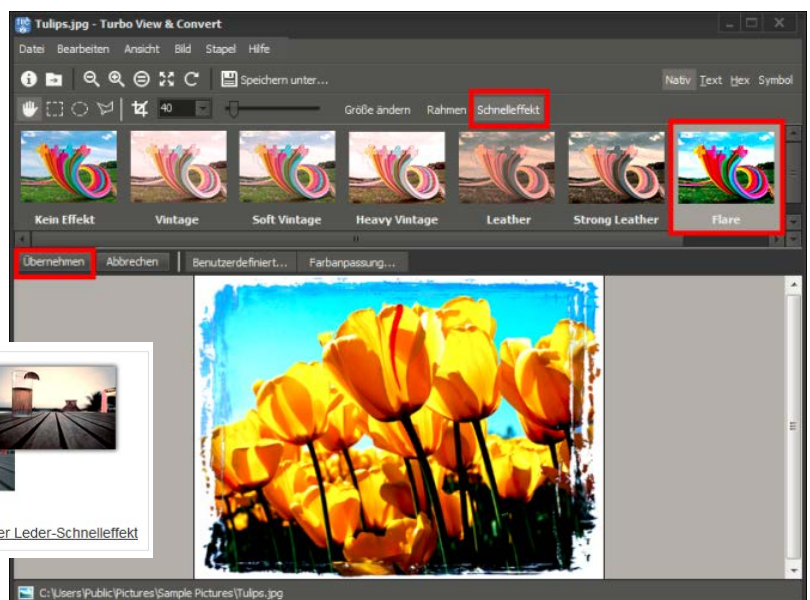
Tulips.jpg - Turbo View & Convert

Datei Bearbeiten Ansicht Bild Stapel Hilfe

Speichern unter...

Nativ Text Hex Symbol

40

Größe ändern Rahmen Schnelleffekt

Kein Effekt Vintage Soft Vintage Heavy Vintage Leather Strong Leather Flare

Übernehmen Abbrechen Benutzerdefiniert... Farbanpassung...

er Leder-Schnelleffekt

C:\Users\Public\Pictures\Sample Pictures\Tulips.jpg